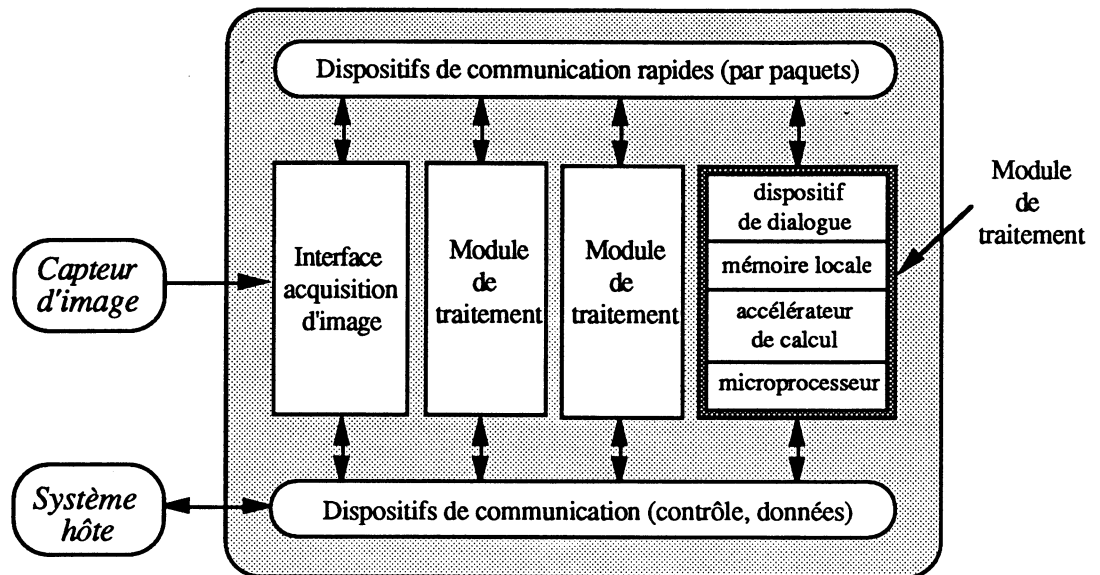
Dispositifs de communication rapides (par paquets)

Capteur d'image

Interface acquisition d'image

Module de traitement

Module de traitement

dispositif de dialogue

mémoire locale

accélérateur de calcul

microprocesseur

Module de traitement

Système hôte

Dispositifs de communication (contrôle, données)